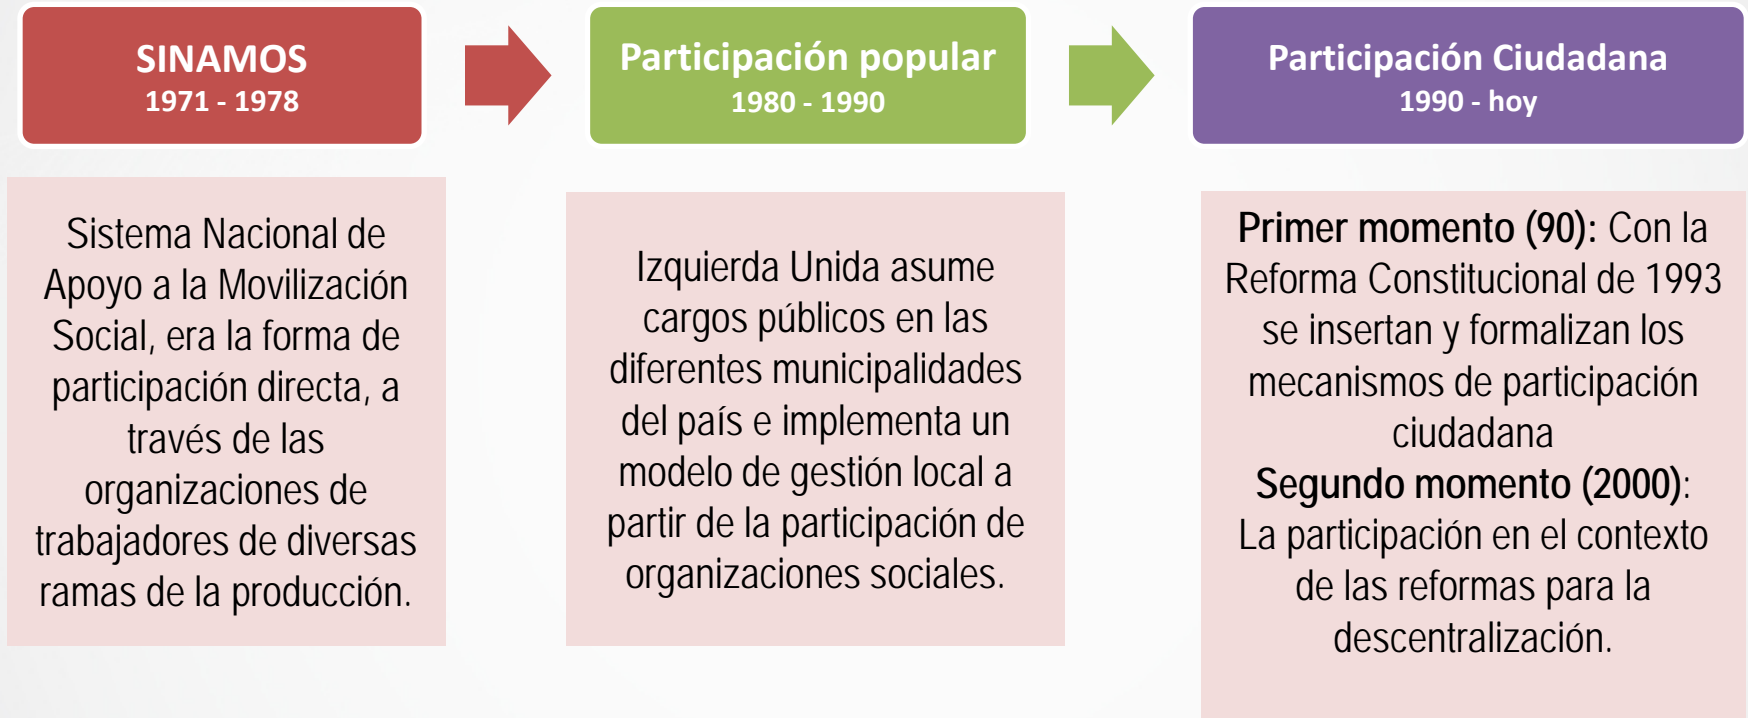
SINAMOS
1971 - 1978

Participación popular
1980 - 1990

Participación Ciudadana
1990 - hoy

Sistema Nacional de Apoyo a la Movilización Social, era la forma de participación directa, a través de las organizaciones de trabajadores de diversas ramas de la producción.

Izquierda Unida asume cargos públicos en las diferentes municipalidades del país e implementa un modelo de gestión local a partir de la participación de organizaciones sociales.

Primer momento (90): Con la Reforma Constitucional de 1993 se insertan y formalizan los mecanismos de participación ciudadana
Segundo momento (2000): La participación en el contexto de las reformas para la descentralización.